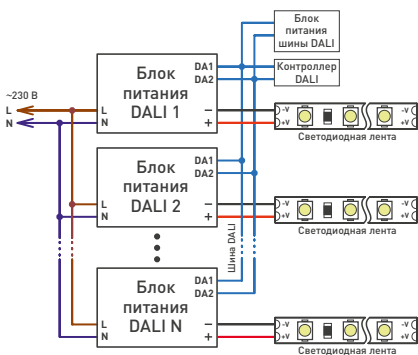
Блок питания шины DALI

Контроллер DALI

~230 В
L
N

Блок питания DALI 1
DA1
DA2
L
N
–
+

-V
+V
-V
+V
Светодиодная лента

Блок питания DALI 2
DA1
DA2
L
N
–
+

-V
+V
-V
+V
Светодиодная лента

Шина DALI

Блок питания DALI N
DA1
DA2
L
N
–
+

-V
+V
-V
+V
Светодиодная лента